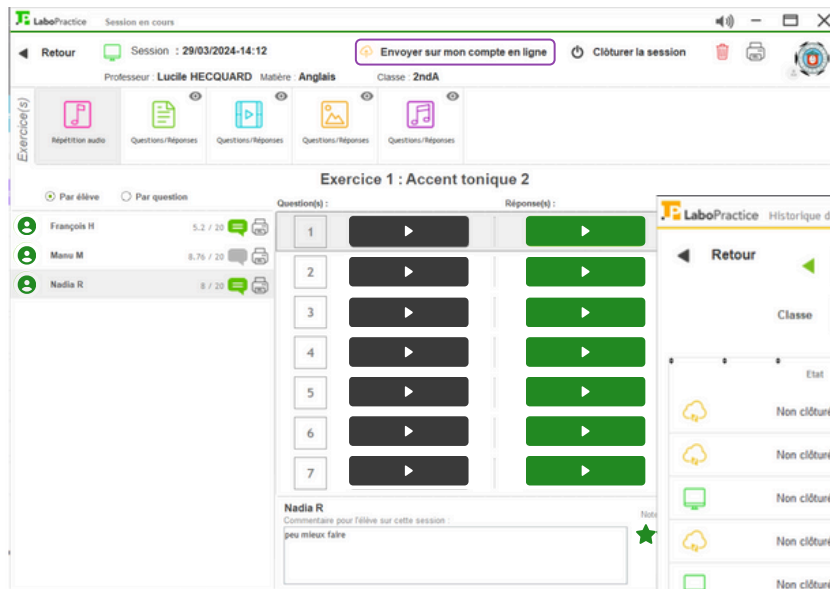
LaboPractice Session en cours

Retour Session : 29/03/2024-14:12 Envoyer sur mon compte en ligne Clôturer la session

Professeur : Lucile HECQUARD Matière : Anglais Classe : 2ndA

Exercice(s)

Répétition audio
Questions/Réponses
Questions/Réponses
Questions/Réponses
Questions/Réponses

Par élève Par question

François H 5.2 / 20
Manu M 8.76 / 20
Nadia R 8 / 20

Exercice 1 : Accent tonique 2

Question(s) : Réponse(s) :

1
2
3
4
5
6
7

Nadia R
Commentaire pour l'élève sur cette session :
peu mieux faire

Note

LaboPractice Historique d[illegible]

Retour

Classe

Etat

Non clôturé
Non clôturé
Non clôturé
Non clôturé
Non clôturé